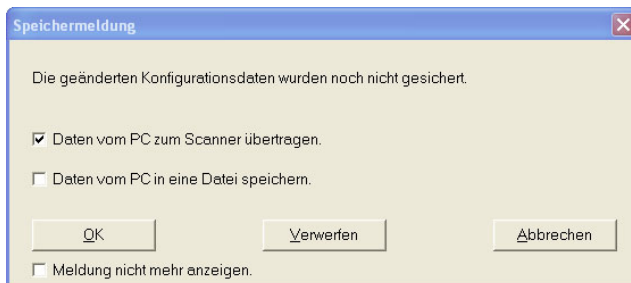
Speichermeldung

Die geänderten Konfigurationsdaten wurden noch nicht gesichert.

☑ Daten vom PC zum Scanner übertragen.

☐ Daten vom PC in eine Datei speichern.

OK
Verwerfen
Abbrechen

☐ Meldung nicht mehr anzeigen.